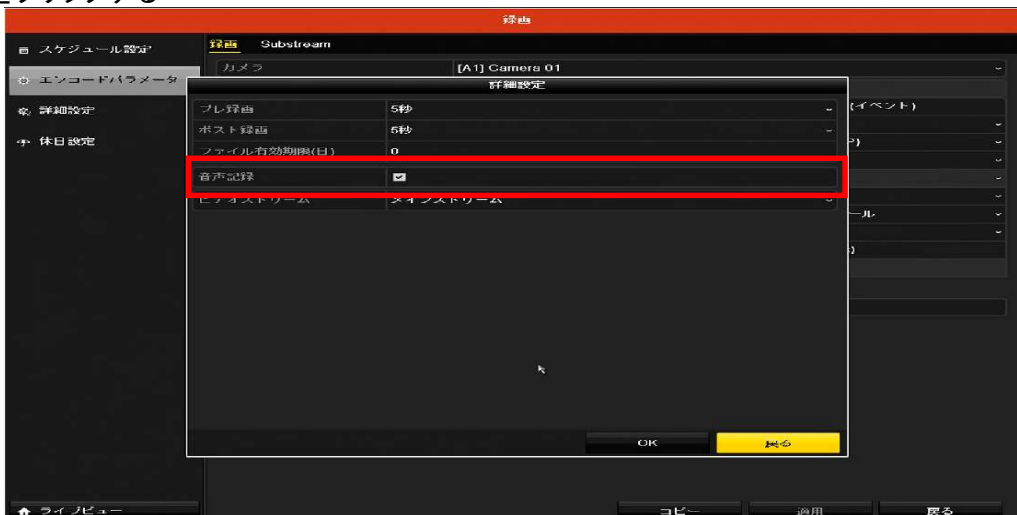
録画

スケジュール設定
エンコードパラメータ
詳細設定
休日設定

録画 Substream
カメラ [A1] Camera 01

詳細設定
プレ録画 5秒
ポスト録画 5秒
ファイル有効期限(日) 0
音声記録
ビデオストリーム メインストリーム

(イベント)
P)
ール
)

OK
戻る

ライブビュー
コピー
適用
戻る